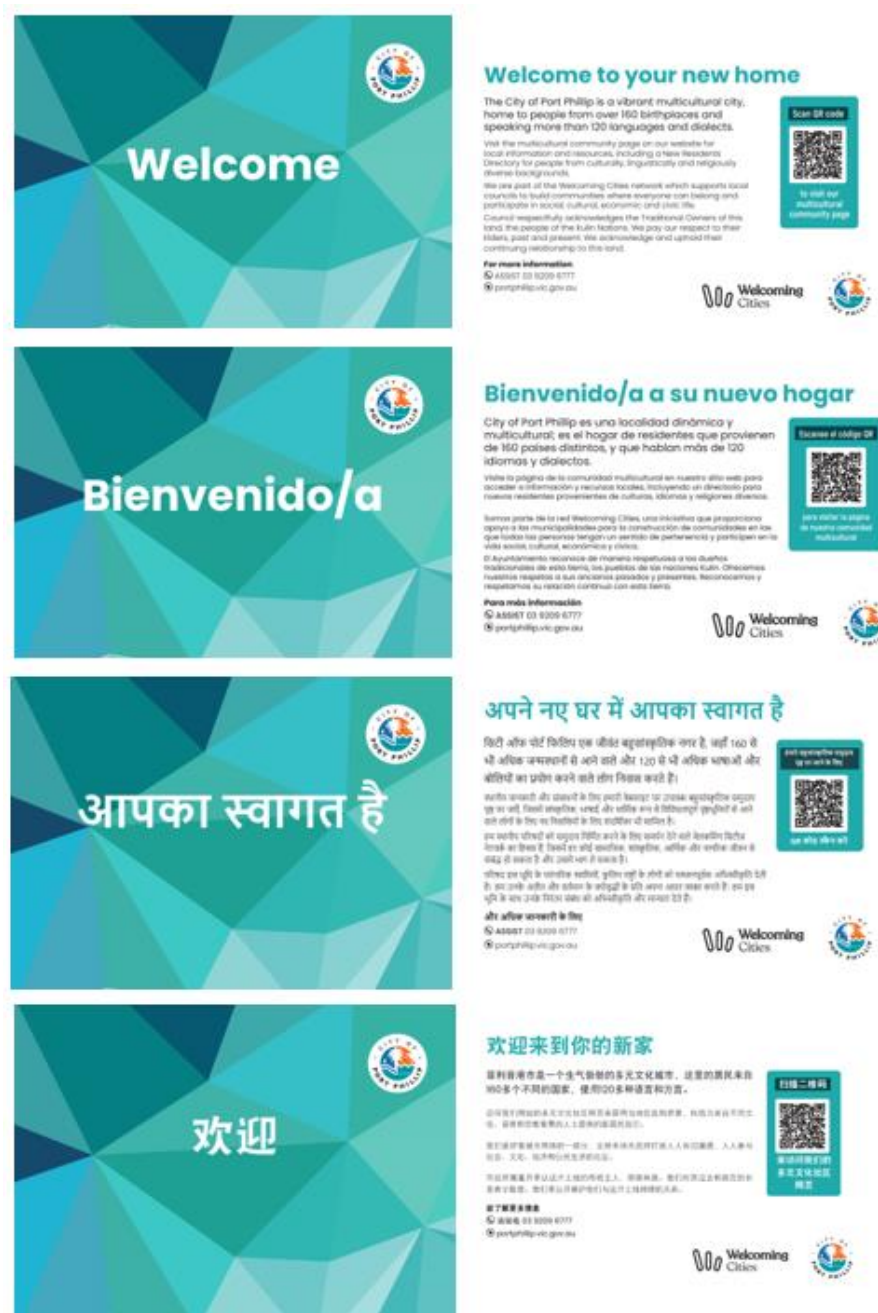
CITY OF PORT PHILLIP

Welcome

Welcome to your new home

The City of Port Phillip is a vibrant multicultural city, home to people from over 160 birthplaces and speaking more than 120 languages and dialects.

Visit the multicultural community page on our website for local information and resources, including a New Residents Directory for people from culturally, linguistically and religiously diverse backgrounds.

We are part of the Welcoming Cities network which supports local councils to build communities where everyone can belong and participate in social, cultural, economic and civic life.

Council respectfully acknowledges the Traditional Owners of this land, the people of the Kulin Nations. We pay our respect to their Elders, past and present. We acknowledge and uphold their continuing relationship to this land.

For more information
ASSIST 03 9209 6777
portphillip.vic.gov.au

Scan QR code

to visit our multicultural community page

Welcoming Cities

CITY OF PORT PHILLIP

CITY OF PORT PHILLIP

Bienvenido/a

Bienvenido/a a su nuevo hogar

City of Port Phillip es una localidad dinámica y multicultural; es el hogar de residentes que provienen de 160 países distintos, y que hablan más de 120 idiomas y dialectos.

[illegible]

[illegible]

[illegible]

Para más información
ASSIST 03 9209 6777
portphillip.vic.gov.au

Escanee el código QR

para visitar la página de nuestra comunidad multicultural

Welcoming Cities

CITY OF PORT PHILLIP

CITY OF PORT PHILLIP

आपका स्वागत है

अपने नए घर में आपका स्वागत है

सिटी ऑफ पोर्ट फिलिप एक जीवंत बहुसांस्कृतिक नगर है, जहाँ 160 से भी अधिक जन्मस्थानों से आने वाले और 120 से भी अधिक भाषाओं और बोलियों का प्रयोग करने वाले लोग निवास करते हैं।

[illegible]

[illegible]

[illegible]

और अधिक जानकारी के लिए
ASSIST 03 9209 6777
portphillip.vic.gov.au

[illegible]

Welcoming Cities

CITY OF PORT PHILLIP

CITY OF PORT PHILLIP

欢迎

欢迎来到你的新家

菲利普港市是一个生气勃勃的多元文化城市，这里的居民来自160多个不同的国家，使用120多种语言和方言。

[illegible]

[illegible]

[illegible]

欲了解更多信息
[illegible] 03 9209 6777
portphillip.vic.gov.au

扫描二维码

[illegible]

Welcoming Cities

CITY OF PORT PHILLIP